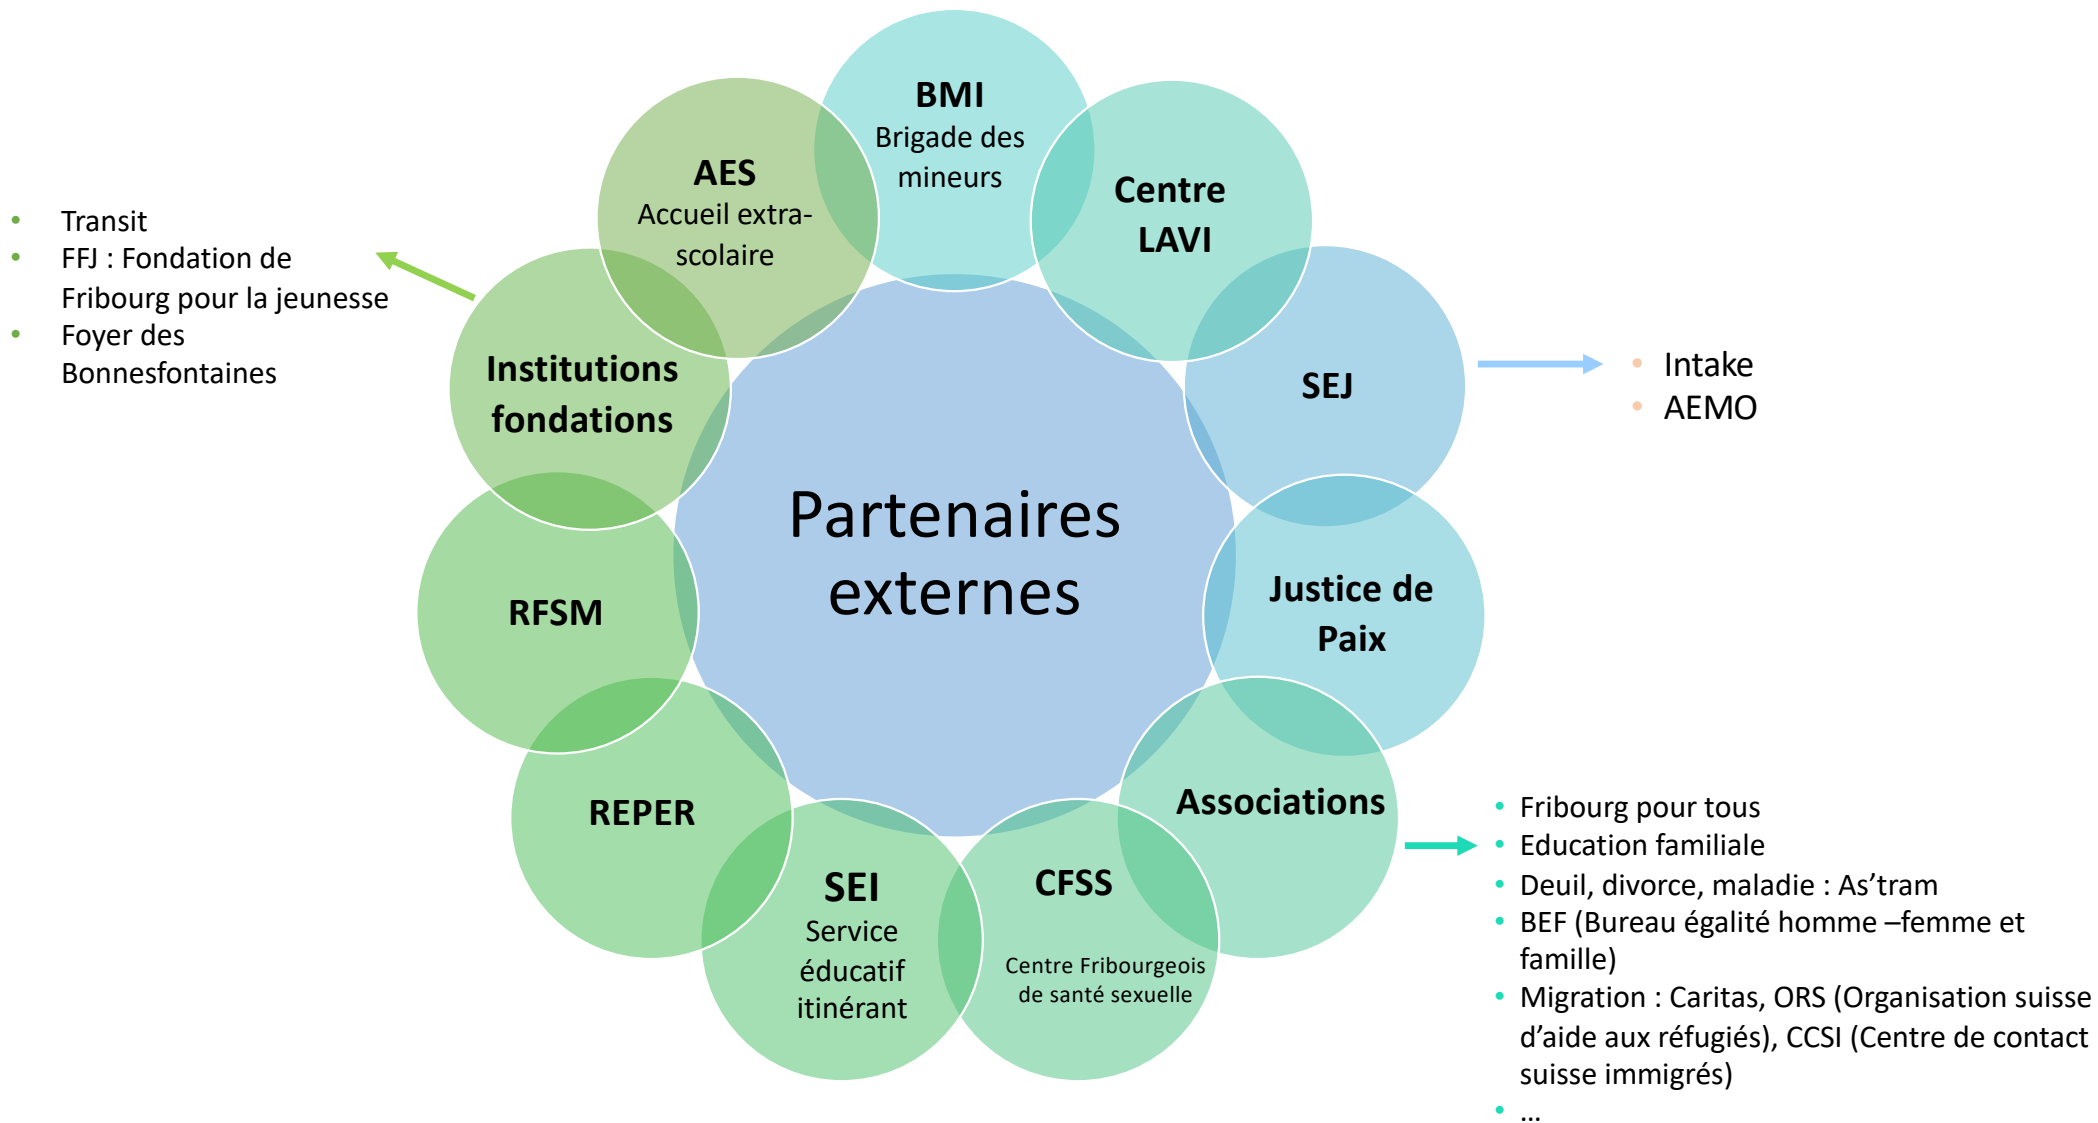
Partenaires externes

BMI
Brigade des mineurs

Centre LAVI

SEJ

Justice de Paix

Associations

CFSS
Centre Fribourgeois de santé sexuelle

SEI
Service éducatif itinérant

REPER

RFSM

Institutions fondations

AES
Accueil extra-scolaire

- Transit
- FFJ : Fondation de Fribourg pour la jeunesse
- Foyer des Bonnesfontaines

- Intake
- AEMO

- Fribourg pour tous
- Education familiale
- Deuil, divorce, maladie : As’tram
- BEF (Bureau égalité homme –femme et famille)
- Migration : Caritas, ORS (Organisation suisse d’aide aux réfugiés), CCSI (Centre de contact suisse immigrés)
- …